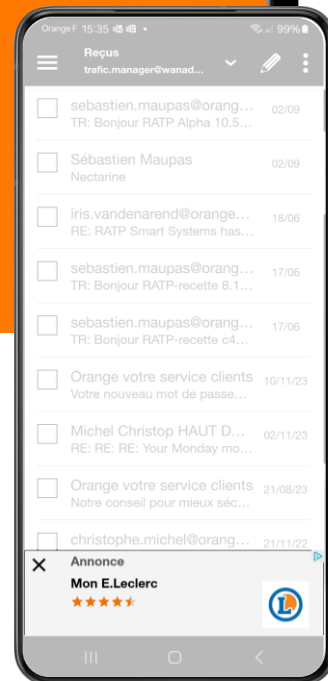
Orange F 15:35 99%

Reçus
trafic.manager@wanad...

sebastien.maupas@orange... 02/09
TR: Bonjour RATP Alpha 10.5...

Sébastien Maupas 02/09
Nectarine

iris.vandenarend@orange... 18/06
RE: RATP Smart Systems has...

sebastien.maupas@orang... 17/06
TR: Bonjour RATP-recette 8.1...

sebastien.maupas@orang... 17/06
TR: Bonjour RATP-recette c4...

Orange votre service clients 10/11/23
Votre nouveau mot de passe...

Michel Christop HAUT D... 02/11/23
RE: RE: RE: Your Monday mo...

Orange votre service clients 21/08/23
Notre conseil pour mieux séc...

christophe.michel@orang... 21/11/22

Annonce
Mon E.Leclerc
★★★★★